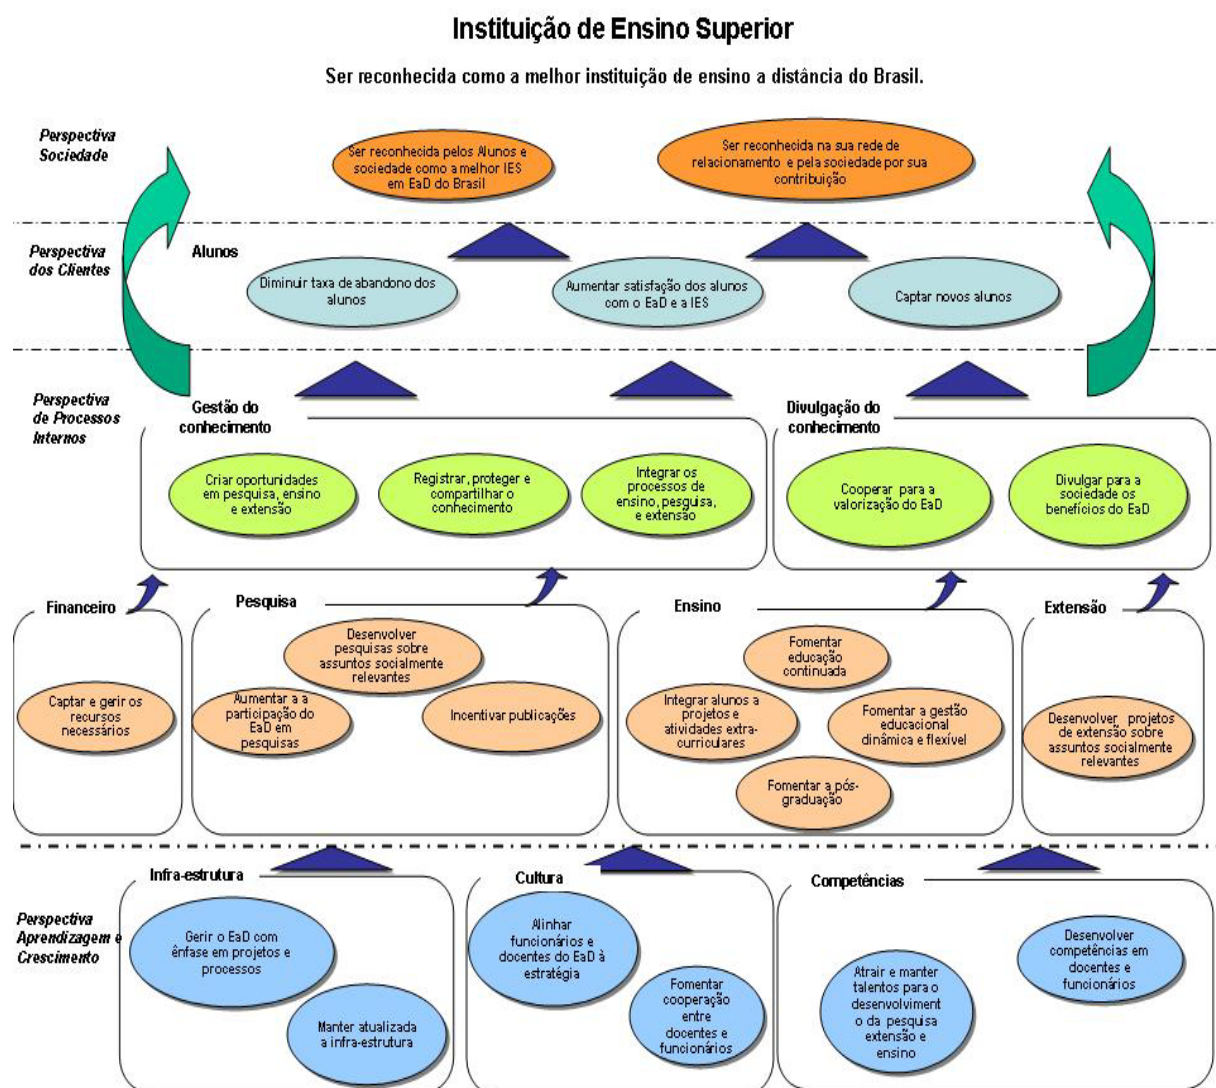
Instituição de Ensino Superior

Ser reconhecida como a melhor instituição de ensino a distância do Brasil.

Perspectiva Sociedade

Ser reconhecida pelos Alunos e sociedade como a melhor IES em EaD do Brasil

Ser reconhecida na sua rede de relacionamento e pela sociedade por sua contribuição

Perspectiva dos Clientes

Alunos

Diminuir taxa de abandono dos alunos

Aumentar satisfação dos alunos com o EaD e a IES

Captar novos alunos

Perspectiva de Processos Internos

Gestão do conhecimento

Criar oportunidades em pesquisa, ensino e extensão

Registrar, proteger e compartilhar o conhecimento

Integrar os processos de ensino, pesquisa, e extensão

Divulgação do conhecimento

Cooperar para a valorização do EaD

Divulgar para a sociedade os benefícios do EaD

Financeiro

Captar e gerir os recursos necessários

Pesquisa

Desenvolver pesquisas sobre assuntos socialmente relevantes

Aumentar a a participação do EaD em pesquisas

Incentivar publicações

Ensino

Fomentar educação continuada

Integrar alunos a projetos e atividades extra-curriculares

Fomentar a gestão educacional dinâmica e flexível

Fomentar a pós-graduação

Extensão

Desenvolver projetos de extensão sobre assuntos socialmente relevantes

Perspectiva Aprendizagem e Crescimento

Infra-estrutura

Gerir o EaD com ênfase em projetos e processos

Manter atualizada a infra-estrutura

Cultura

Alinhar funcionários e docentes do EaD à estratégia

Fomentar cooperação entre docentes e funcionários

Competências

Atrair e manter talentos para o desenvolvimento da pesquisa extensão e ensino

Desenvolver competências em docentes e funcionários